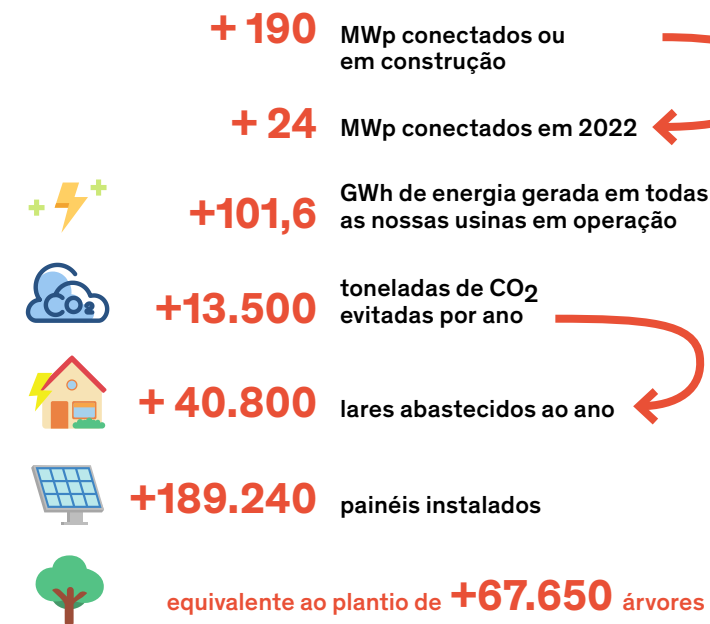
+ 190 MWp conectados ou em construção

+ 24 MWp conectados em 2022

+101,6 GWh de energia gerada em todas as nossas usinas em operação

CO2

+13.500 toneladas de $CO_2$ evitadas por ano

+ 40.800 lares abastecidos ao ano

+189.240 painéis instalados

equivalente ao plantio de +67.650 árvores